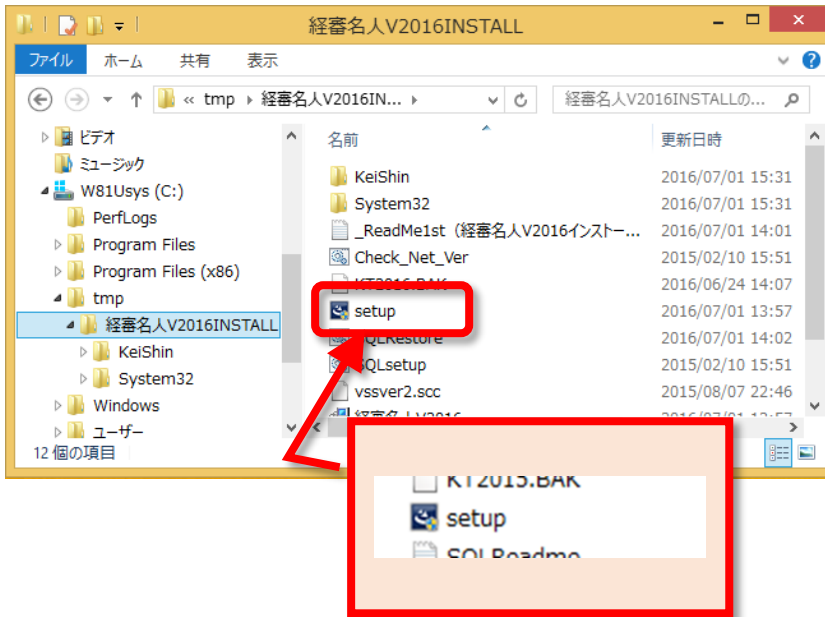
経審名人V2016INSTALL

ファイル　ホーム　共有　表示

« tmp › 経審名人V2016IN... ›

経審名人V2016INSTALLの...

ビデオ
ミュージック
W81Usys (C:)
PerfLogs
Program Files
Program Files (x86)
tmp
経審名人V2016INSTALL
KeiShin
System32
Windows
ユーザー

12 個の項目

| 名前 | 更新日時 |
|---|---|
| KeiShin | 2016/07/01 15:31 |
| System32 | 2016/07/01 15:31 |
| _ReadMe1st（経審名人V2016インストー... | 2016/07/01 14:01 |
| Check_Net_Ver | 2015/02/10 15:51 |
| KT2016.BAK | 2016/06/24 14:07 |
| setup | 2016/07/01 13:57 |
| SQLRestore | 2016/07/01 14:02 |
| SQLsetup | 2015/02/10 15:51 |
| vssver2.scc | 2015/08/07 22:46 |
| 経審名人V2016 | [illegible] |

KT2015.BAK
setup
SQLReadme